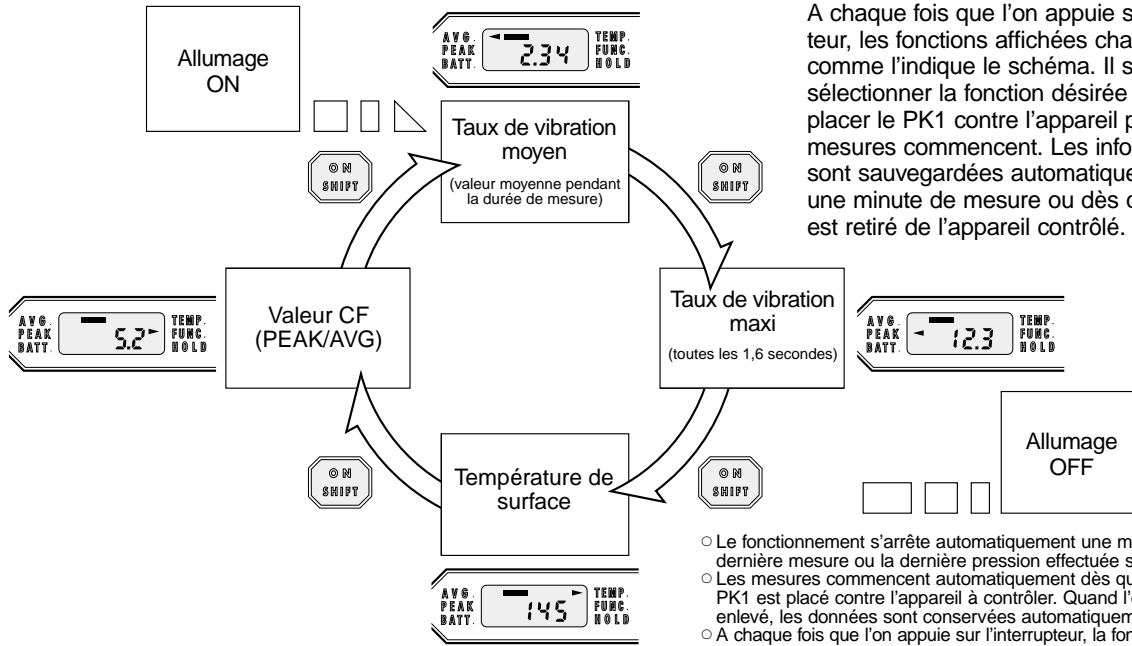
Allumage ON

AVG. PEAK BATT. 2.34 TEMP. FUNC. HOLD

A chaque fois que l'on appuie s teur, les fonctions affichées cha comme l'indique le schéma. Il s sélectionner la fonction désirée placer le PK1 contre l'appareil p mesures commencent. Les info sont sauvegardées automatique une minute de mesure ou dès c est retiré de l'appareil contrôlé.

ON SHIFT

Taux de vibration moyen
(valeur moyenne pendant la durée de mesure)

ON SHIFT

AVG. PEAK BATT. 5.2 TEMP. FUNC. HOLD

Valeur CF (PEAK/AVG)

Taux de vibration maxi
(toutes les 1,6 secondes)

AVG. PEAK BATT. 12.3 TEMP. FUNC. HOLD

Allumage OFF

ON SHIFT

Température de surface

ON SHIFT

AVG. PEAK BATT. 145 TEMP. FUNC. HOLD

○ Le fonctionnement s'arrête automatiquement une m dernière mesure ou la dernière pression effectuée s
○ Les mesures commencent automatiquement dès qu PK1 est placé contre l'appareil à contrôler. Quand l' enlevé, les données sont conservées automatiquem
○ A chaque fois que l'on appuie sur l'interrupteur, la for